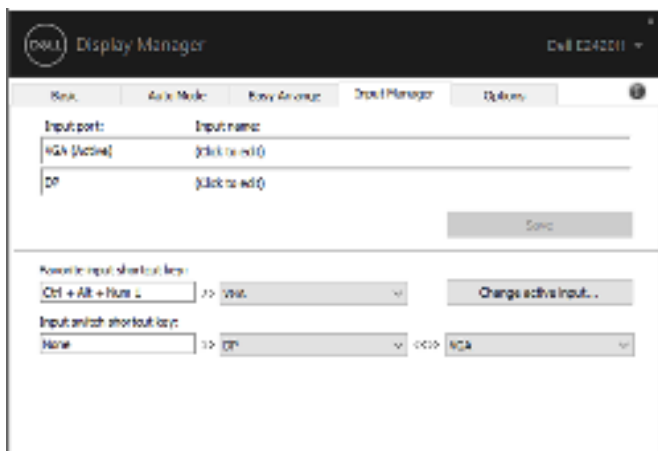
DELL Display Manager

Dell E2420H ▾

Basic | Auto Mode | Easy Arrange | Input Manager | Options

Input port: | Input name:
VGA (Active) | (click to edit)
DP | (click to edit)

Save

Favorite input shortcut key:
Ctrl + Alt + Num 1 >> VGA

Change active input...

Input switch shortcut key:
None >> DP <<>> VGA